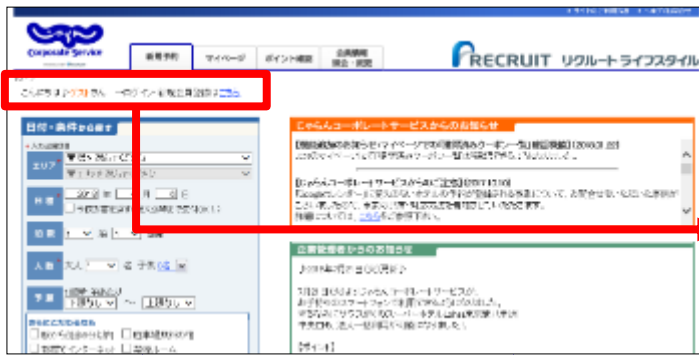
じゃらん
Corporate Service

新規予約
マイページ
ポイント確認
企業情報
照会・変更

RECRUIT リクルートライフスタイル

こんにちは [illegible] さん。 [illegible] こちら

日付・条件から探す

エリア
日程
泊数
人数
予算

じゃらんコーポレートサービスからのお知らせ

企業管理者からのお知らせ